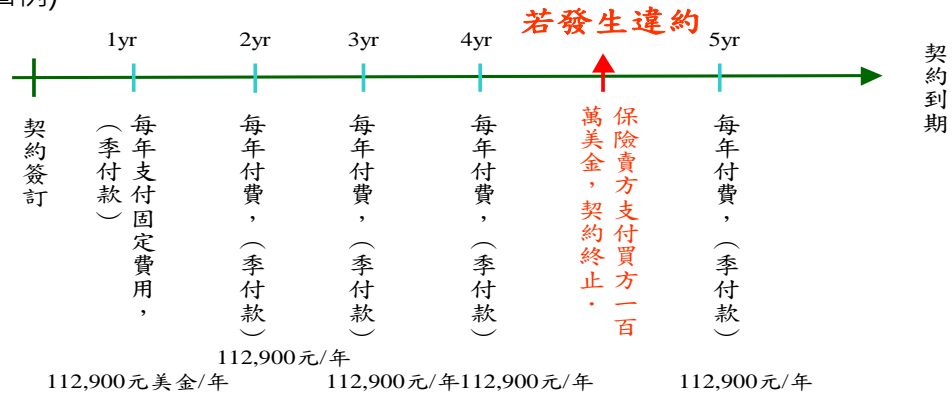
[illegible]例)

若發生違約

1yr 2yr 3yr 4yr 5yr

契約到期

契約簽訂

每年支付固定費用，(季付款)

每年付費，(季付款)

每年付費，(季付款)

每年付費，(季付款)

保險賣方支付買方一百萬美金，契約終止．

每年付費，(季付款)

112,900元/年

112,900元美金/年

112,900元/年112,900元/年

112,900元/年